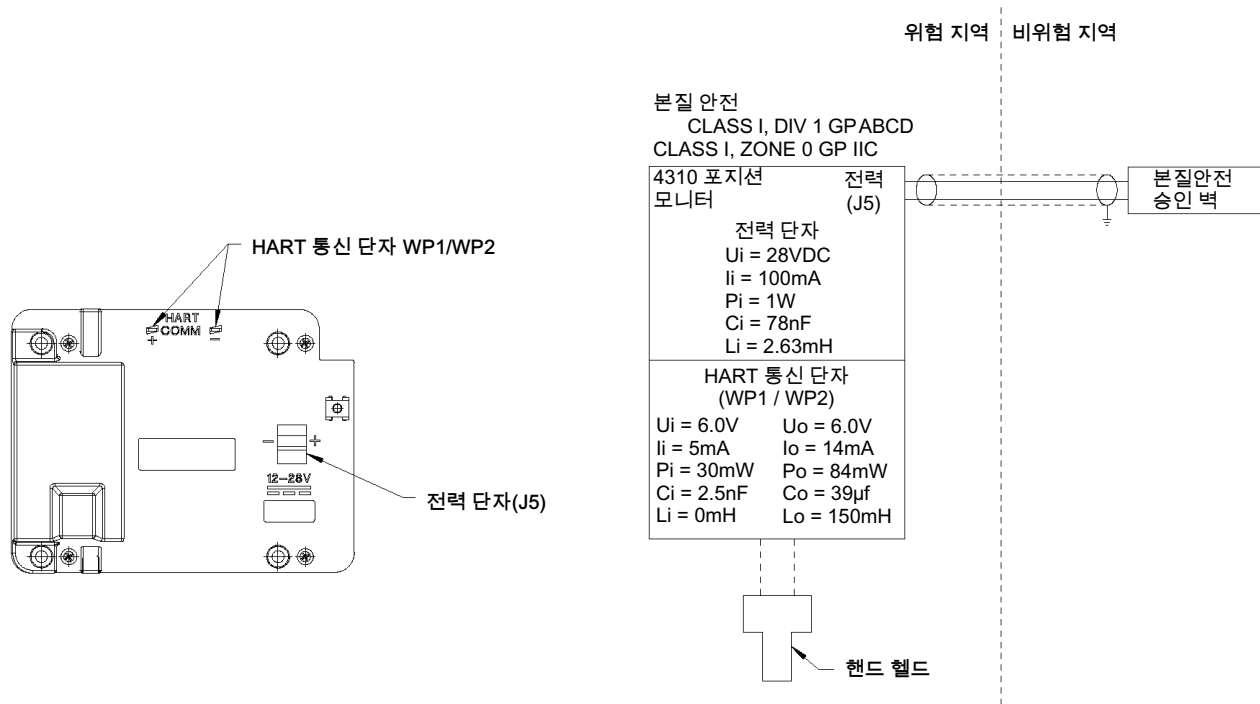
HART 통신 단자 WP1/WP2

HART COMM
+ −

− +

12−28V

전력 단자(J5)

위험 지역 비위험 지역

본질 안전
CLASS I, DIV 1 GP ABCD
CLASS I, ZONE 0 GP IIC

4310 포지션 모니터

전력 (J5)

본질안전 승인 벽

전력 단자
Ui = 28VDC
Ii = 100mA
Pi = 1W
Ci = 78nF
Li = 2.63mH

HART 통신 단자 (WP1 / WP2)

| | |
|---|---|
| Ui = 6.0V | Uo = 6.0V |
| Ii = 5mA | Io = 14mA |
| Pi = 30mW | Po = 84mW |
| Ci = 2.5nF | Co = 39µf |
| Li = 0mH | Lo = 150mH |

핸드 헬드